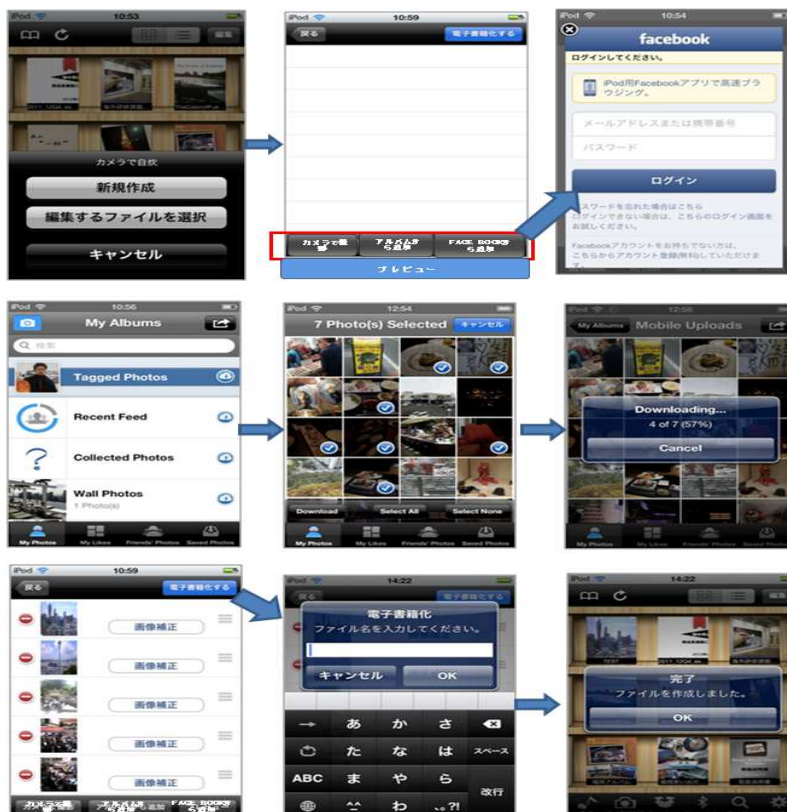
iPod 10:53
編集
カメラで自炊
新規作成
編集するファイルを選択
キャンセル

iPod 10:59
戻る
電子書籍化する
カメラで撮影
アルバムから追加
FACE BOOKから追加
プレビュー

iPod 10:54
facebook
ログインしてください。
iPod用Facebookアプリで高速ブラウジング。
メールアドレスまたは携帯番号
パスワード
ログイン
パスワードを忘れた場合はこちら
ログインできない場合は、こちらのログイン画面をお試しください。
Facebookアカウントをお持ちでない方は、こちらからアカウント登録(無料)していただけます。

iPod 10:56
My Albums
検索
Tagged Photos
Recent Feed
Collected Photos
Wall Photos
1 Photo(s)
My Photos
My Likes
Friends' Photos
Saved Photos

iPod 12:54
7 Photo(s) Selected
キャンセル
Download
Select All
Select None
My Photos
My Likes
Friends' Photos
Saved Photos

iPod 12:56
My Albums
Mobile Uploads
Downloading...
4 of 7 (57%)
Cancel
My Photos
My Likes
Friends' Photos
Saved Photos

iPod 10:59
戻る
電子書籍化する
画像補正
画像補正
画像補正
画像補正
画像補正
カメラで撮影
アルバムから追加
FACE BOOKから追加

14:22
電子書籍化
ファイル名を入力してください。
キャンセル
OK
→
あ
か
さ
た
な
は
スペース
ABC
ま
や
ら
改行
^^
わ
、。?!

14:22
完了
ファイルを作成しました。
OK